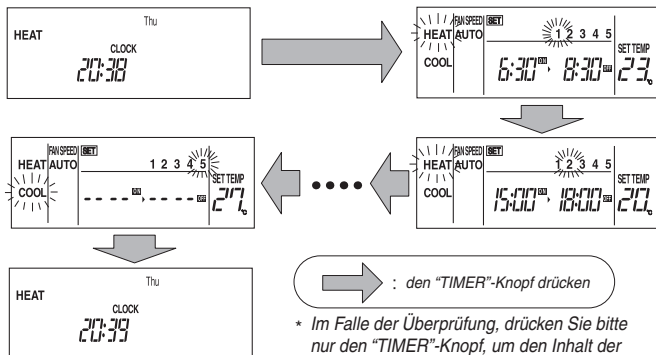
Thu
HEAT
CLOCK
20:38

HEAT AUTO
FAN SPEED SET
1 2 3 4 5
COOL
6:30 ON 8:30 OFF
SET TEMP
23

HEAT AUTO
FAN SPEED SET
1 2 3 4 5
COOL
15:00 ON 18:00 OFF
SET TEMP
20

HEAT AUTO
FAN SPEED SET
1 2 3 4 5
COOL
- - - - ON - - - - OFF
SET TEMP
27

Thu
HEAT
CLOCK
20:39

: den "TIMER"-Knopf drücken

* Im Falle der Überprüfung, drücken Sie bitte nur den "TIMER"-Knopf, um den Inhalt der